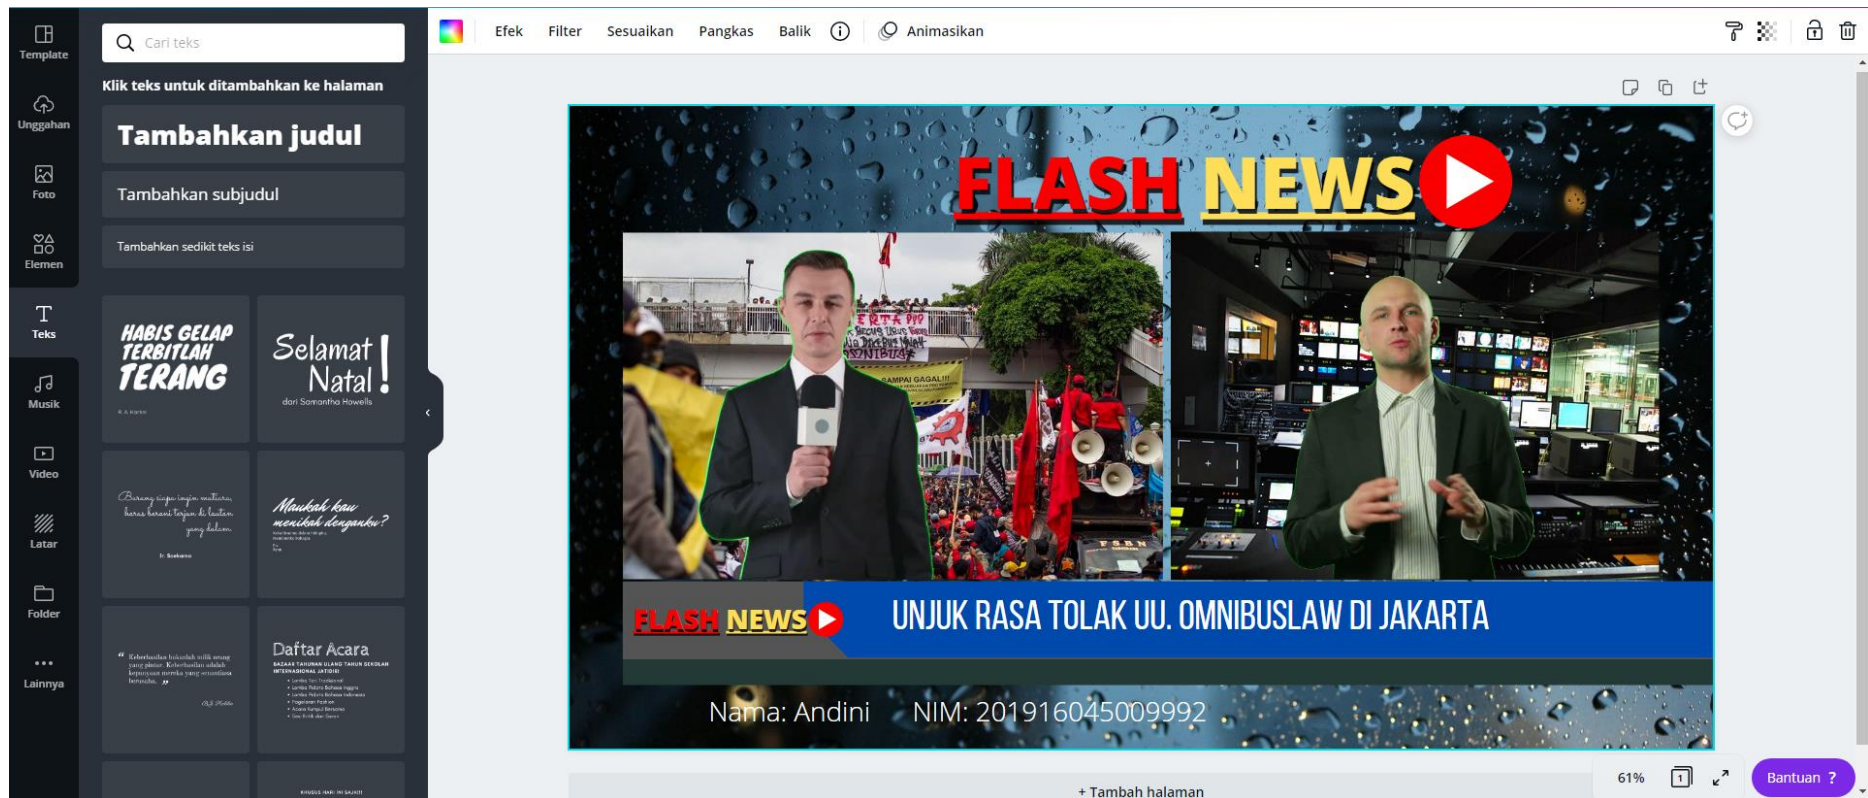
Template
Unggahan
Foto
Elemen
Teks
Musik
Video
Latar
Folder
Lainnya

Cari teks
Klik teks untuk ditambahkan ke halaman
Tambahkan judul
Tambahkan subjudul
Tambahkan sedikit teks isi

HABIS GELAP TERBITLAH TERANG
Selamat Natal!
dari Samantha Howells
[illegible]
Maukah kau menikah denganku?
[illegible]
Daftar Acara
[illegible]

Efek Filter Sesuaikan Pangkas Balik Animasikan

FLASH NEWS
FLASH NEWS
UNJUK RASA TOLAK UU. OMNIBUSLAW DI JAKARTA
Nama: Andini NIM: 201916045009992

+ Tambah halaman
61%
Bantuan ?